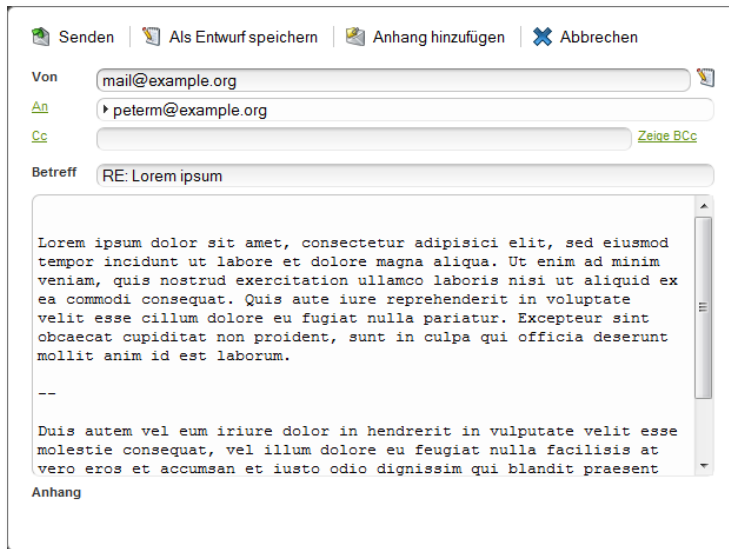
Senden | Als Entwurf speichern | Anhang hinzufügen | Abbrechen

Von mail@example.org

An peterm@example.org

Cc Zeige BCc

Betreff RE: Lorem ipsum

Lorem ipsum dolor sit amet, consectetur adipisici elit, sed eiusmod tempor incidunt ut labore et dolore magna aliqua. Ut enim ad minim veniam, quis nostrud exercitation ullamco laboris nisi ut aliquid ex ea commodi consequat. Quis aute iure reprehenderit in voluptate velit esse cillum dolore eu fugiat nulla pariatur. Excepteur sint obcaecat cupiditat non proident, sunt in culpa qui officia deserunt mollit anim id est laborum.

--

Duis autem vel eum iriure dolor in hendrerit in vulputate velit esse molestie consequat, vel illum dolore eu feugiat nulla facilisis at vero eros et accumsan et iusto odio dignissim qui blandit praesent

Anhang